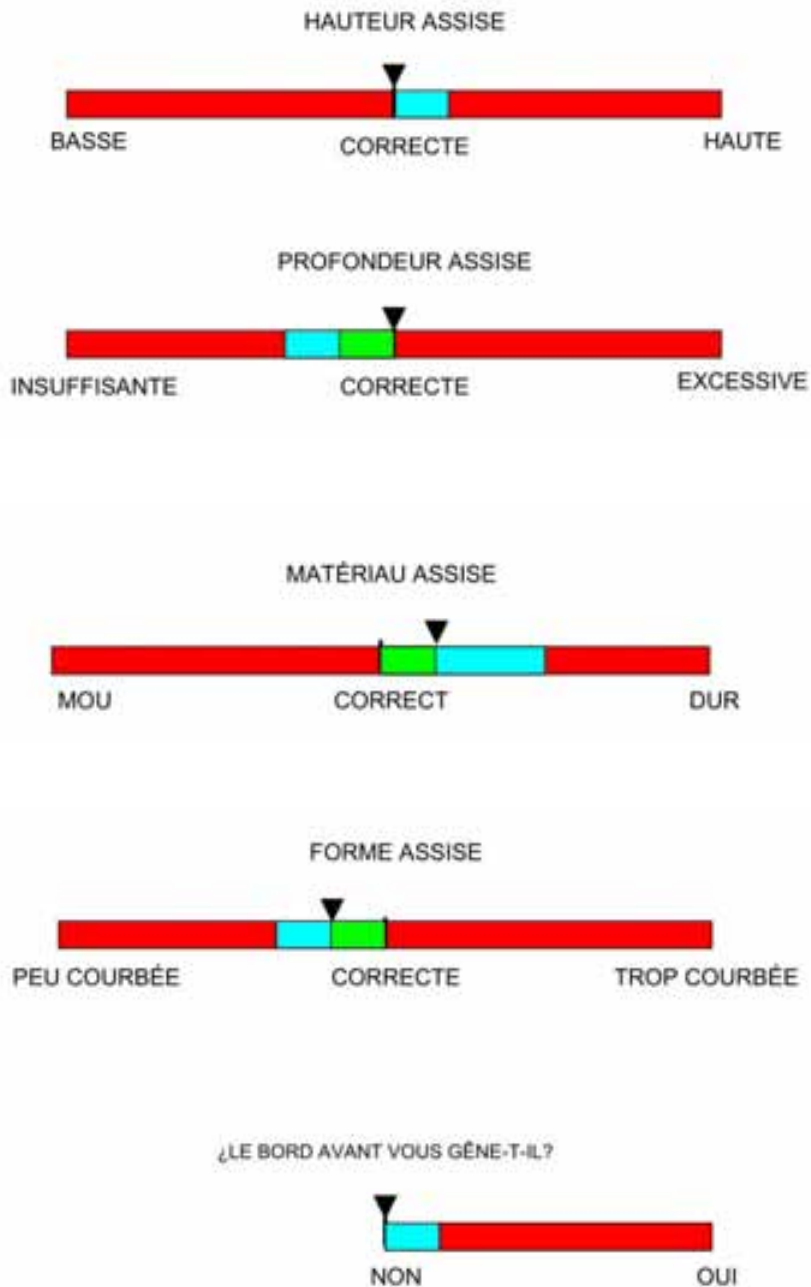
HAUTEUR ASSISE

BASSE CORRECTE HAUTE

PROFONDEUR ASSISE

INSUFFISANTE CORRECTE EXCESSIVE

MATÉRIAU ASSISE

MOU CORRECT DUR

FORME ASSISE

PEU COURBÉE CORRECTE TROP COURBÉE

¿LE BORD AVANT VOUS GÊNE-T-IL?

NON OUI